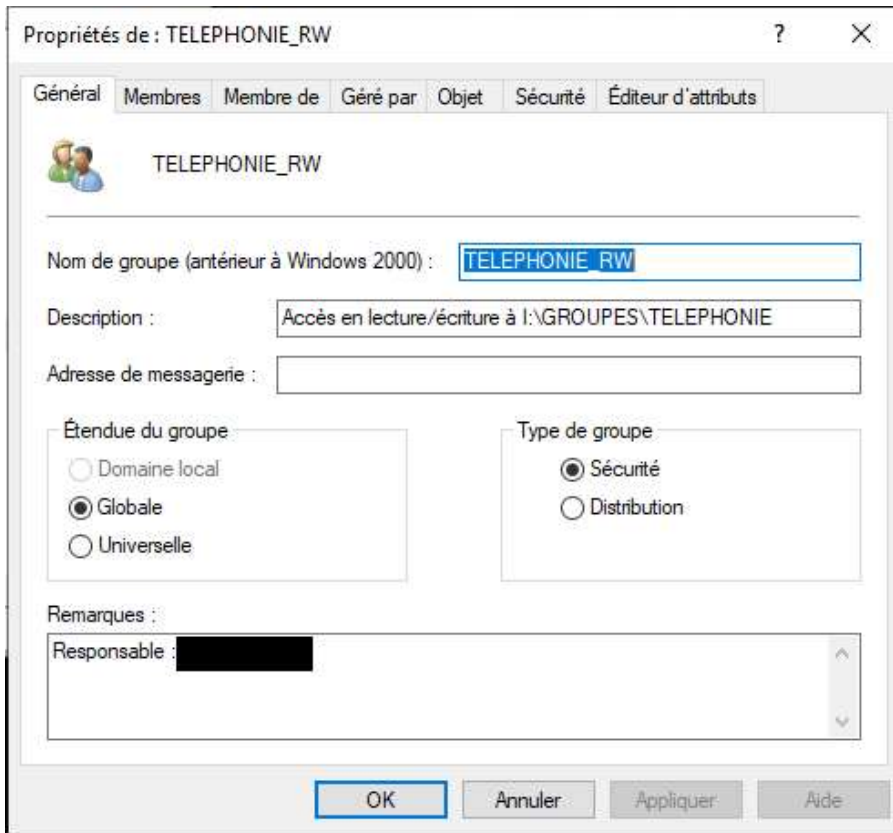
Propriétés de : TELEPHONIE_RW

?

X

Général | Membres | Membre de | Géré par | Objet | Sécurité | Éditeur d'attributs

TELEPHONIE_RW

Nom de groupe (antérieur à Windows 2000) : TELEPHONIE_RW

Description : Accès en lecture/écriture à I:\GROUPES\TELEPHONIE

Adresse de messagerie :

Étendue du groupe

Domaine local

Globale

Universelle

Type de groupe

Sécurité

Distribution

Remarques :

Responsable : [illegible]

OK | Annuler | Appliquer | Aide